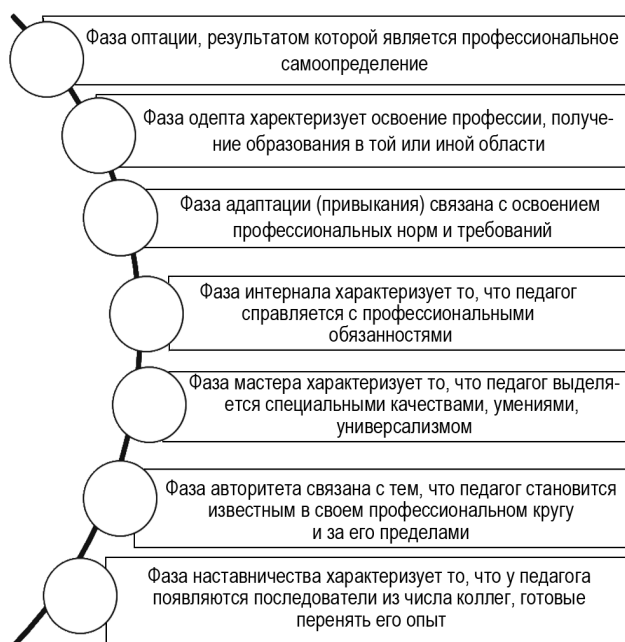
Фаза оптации, результатом которой является профессиональное самоопределение

Фаза одепта херектеризует освоение профессии, получение образования в той или иной области

Фаза адаптации (привыкания) связана с освоением профессиональных норм и требований

Фаза интернала характеризует то, что педагог справляется с профессиональными обязанностями

Фаза мастера характеризует то, что педагог выделяется специальными качествами, умениями, универсализмом

Фаза авторитета связана с тем, что педагог становится известным в своем профессиональном кругу и за его пределами

Фаза наставничества характеризует то, что у педагога появляются последователи из числа коллег, готовые перенять его опыт